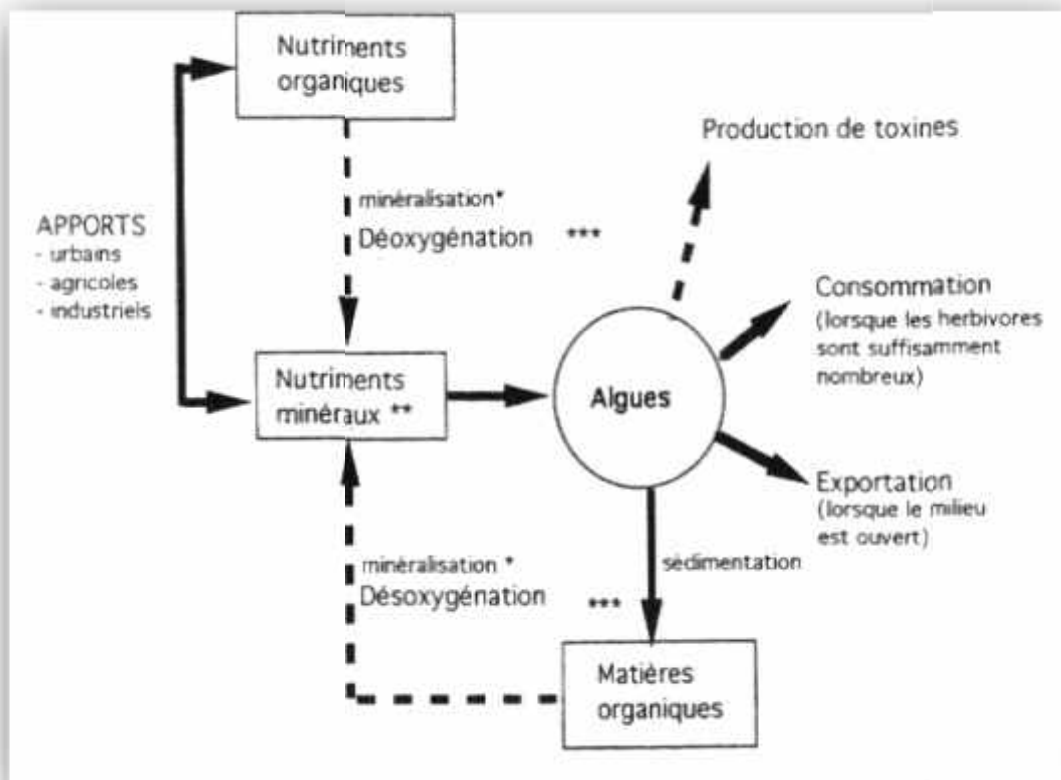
Nutriments organiques

Production de toxines

minéralisation*
Déoxygénation ***

APPORTS
- urbains
- agricoles
- industriels

Consommation
(lorsque les herbivores sont suffisamment nombreux)

Nutriments minéraux **

Algues

Exportation
(lorsque le milieu est ouvert)

minéralisation *
Désoxygénation ***

sédimentation

Matières organiques